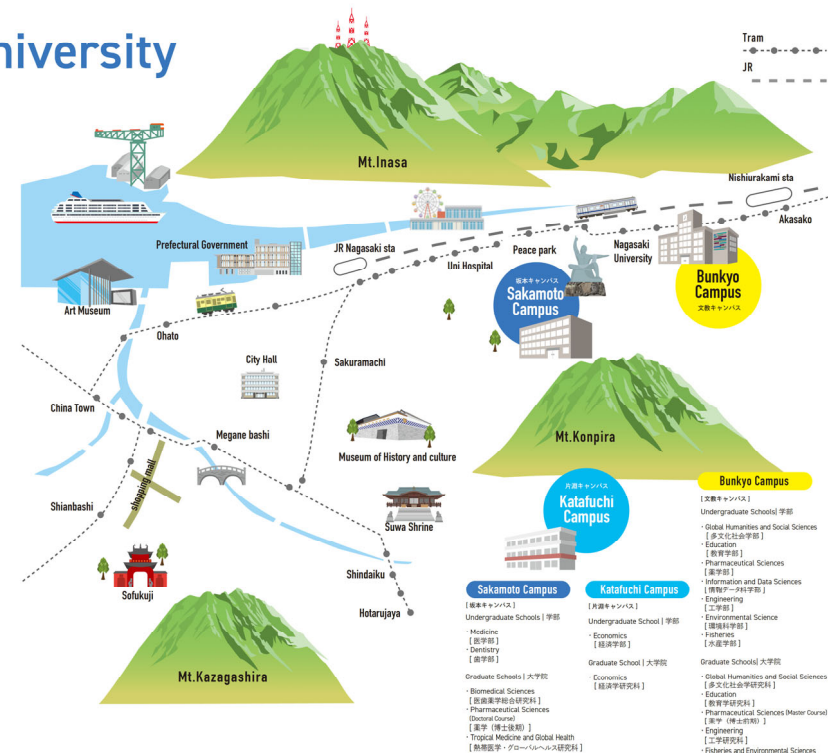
niversity

Tram

JR

Mt.Inasa

Nishiurakami sta

Akasako

Prefectural Government

JR Nagasaki sta

Peace park

Nagasaki University

Uni Hospital

坂本キャンパス
Sakamoto Campus

Bunkyo Campus
文教キャンパス

Art Museum

Ohato

City Hall

Sakuramachi

China Town

Megane bashi

Mt.Konpira

Museum of History and culture

shopping mall

Shianbashi

片淵キャンパス
Katafuchi Campus

Suwa Shrine

Shindaiku

Sofukuji

Hotarujaya

Mt.Kazagashira

Sakamoto Campus
[坂本キャンパス]
Undergraduate Schools | 学部
・Medicine
[医学部]
・Dentistry
[歯学部]
Graduate Schools | 大学院
・Biomedical Sciences
[医歯薬学総合研究科]
・Pharmaceutical Sciences (Doctoral Course)
[薬学(博士後期)]
・Tropical Medicine and Global Health
[熱帯医学・グローバルヘルス研究科]

Katafuchi Campus
[片淵キャンパス]
Undergraduate School | 学部
・Economics
[経済学部]
Graduate School | 大学院
Economics
[経済学研究科]

Bunkyo Campus
[文教キャンパス]
Undergraduate Schools| 学部
・Global Humanities and Social Sciences
[多文化社会学部]
・Education
[教育学部]
・Pharmaceutical Sciences
[薬学部]
・Information and Data Sciences
[情報データ科学部]
・Engineering
[工学部]
・Environmental Science
[環境科学部]
・Fisheries
[水産学部]
Graduate Schools| 大学院
・Global Humanities and Social Sciences
[多文化社会学研究科]
・Education
[教育学研究科]
・Pharmaceutical Sciences (Master Course)
[薬学(博士前期)]
・Engineering
[工学研究科]
・Fisheries and Environmental Sciences